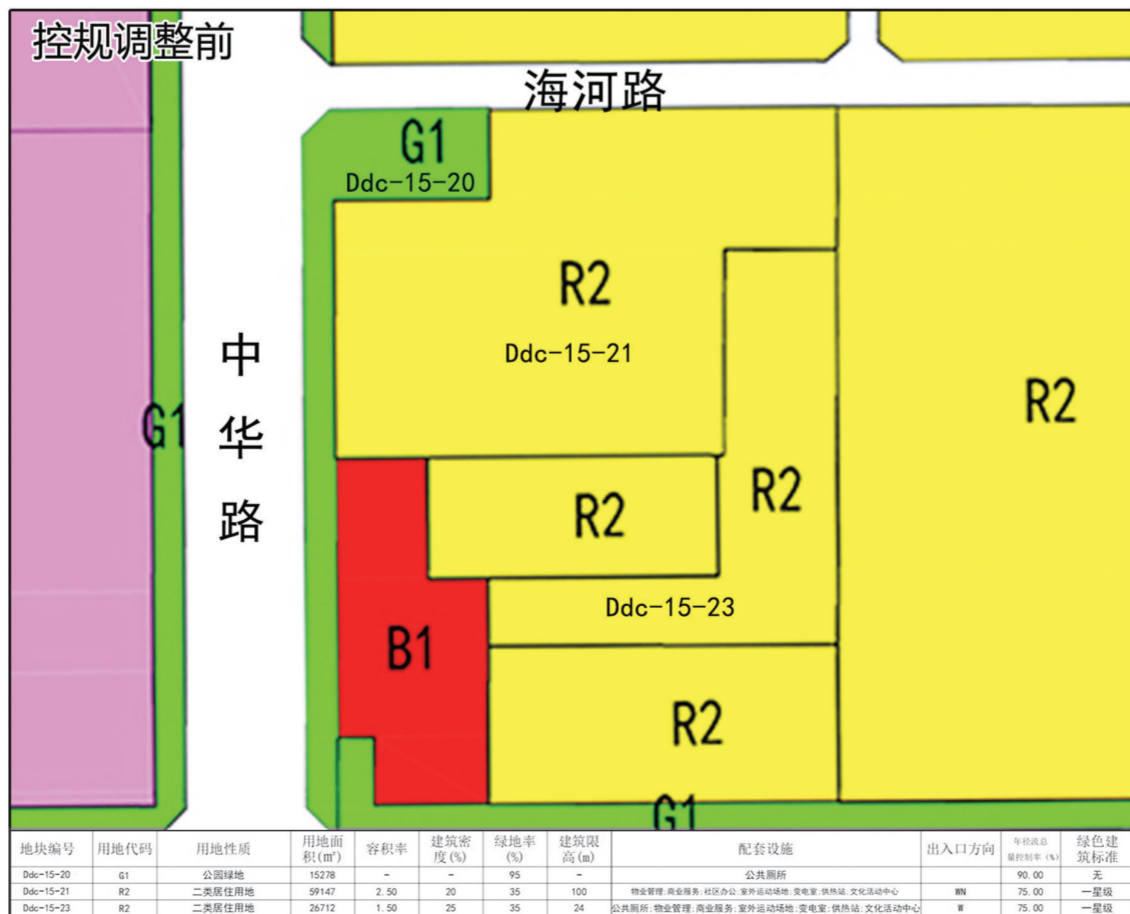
控规调整前

海河路

G1
Ddc-15-20

R2
Ddc-15-21

中
华
路

G1

R2

R2

R2

Ddc-15-23

B1

R2

G1

| 地块编号 | 用地代码 | 用地性质 | 用地面积(㎡) | 容积率 | 建筑密度(%) | 绿地率(%) | 建筑限高(m) | 配套设施 | 出入口方向 | 年径流总量控制率(%) | 绿色建筑标准 |
|---|---|---|---|---|---|---|---|---|---|---|---|
| Ddc-15-20 | G1 | 公园绿地 | 15278 | - | - | 95 | - | 公共厕所 | | 90.00 | 无 |
| Ddc-15-21 | R2 | 二类居住用地 | 59147 | 2.50 | 20 | 35 | 100 | 物业管理;商业服务;社区办公;室外运动场地;变电室;供热站;文化活动中心 | WN | 75.00 | 一星级 |
| Ddc-15-23 | R2 | 二类居住用地 | 26712 | 1.50 | 25 | 35 | 24 | 公共厕所;物业管理;商业服务;室外运动场地;变电室;供热站;文化活动中心 | W | 75.00 | 一星级 |